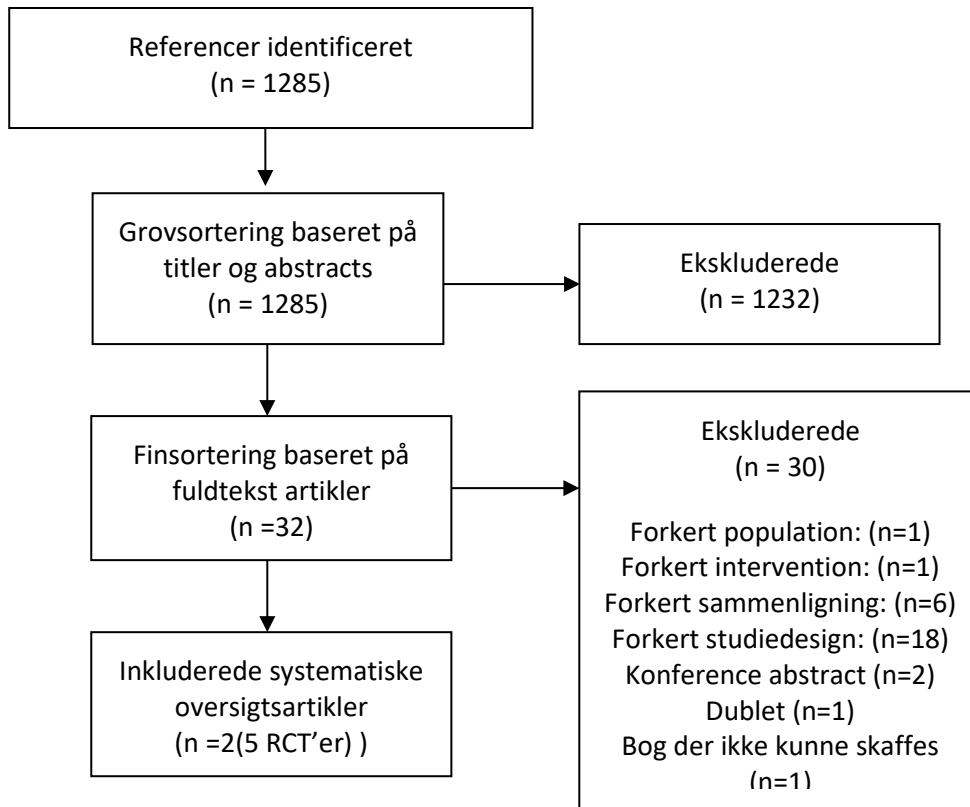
Referencer identificeret
(n = 1285)

Grovsortering baseret på titler og abstracts
(n = 1285)

Ekskluderede
(n = 1232)

Finsortering baseret på fuldtekst artikler
(n =32)

Ekskluderede
(n = 30)

Forkert population: (n=1)
Forkert intervention: (n=1)
Forkert sammenligning: (n=6)
Forkert studiedesign: (n=18)
Konference abstract (n=2)
Dublet (n=1)
Bog der ikke kunne skaffes
(n=1)

Inkluderede systematiske oversigtsartikler
(n =2(5 RCT'er) )